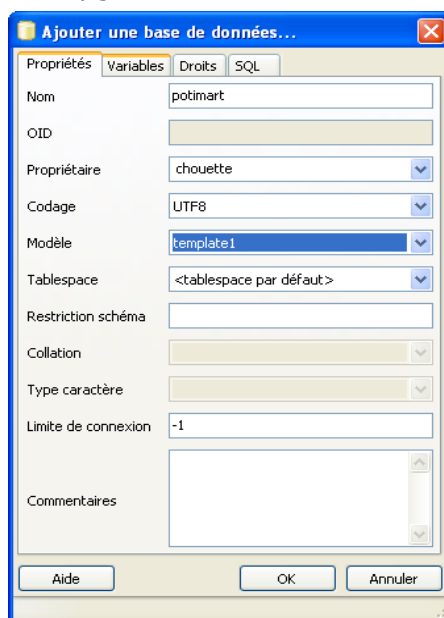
Ajouter une base de données...

Propriétés | Variables | Droits | SQL

Nom: potimart

OID

Propriétaire: chouette

Codage: UTF8

Modèle: template1

Tablespace: <tablespace par défaut>

Restriction schéma

Collation

Type caractère

Limite de connexion: -1

Commentaires

Aide | OK | Annuler